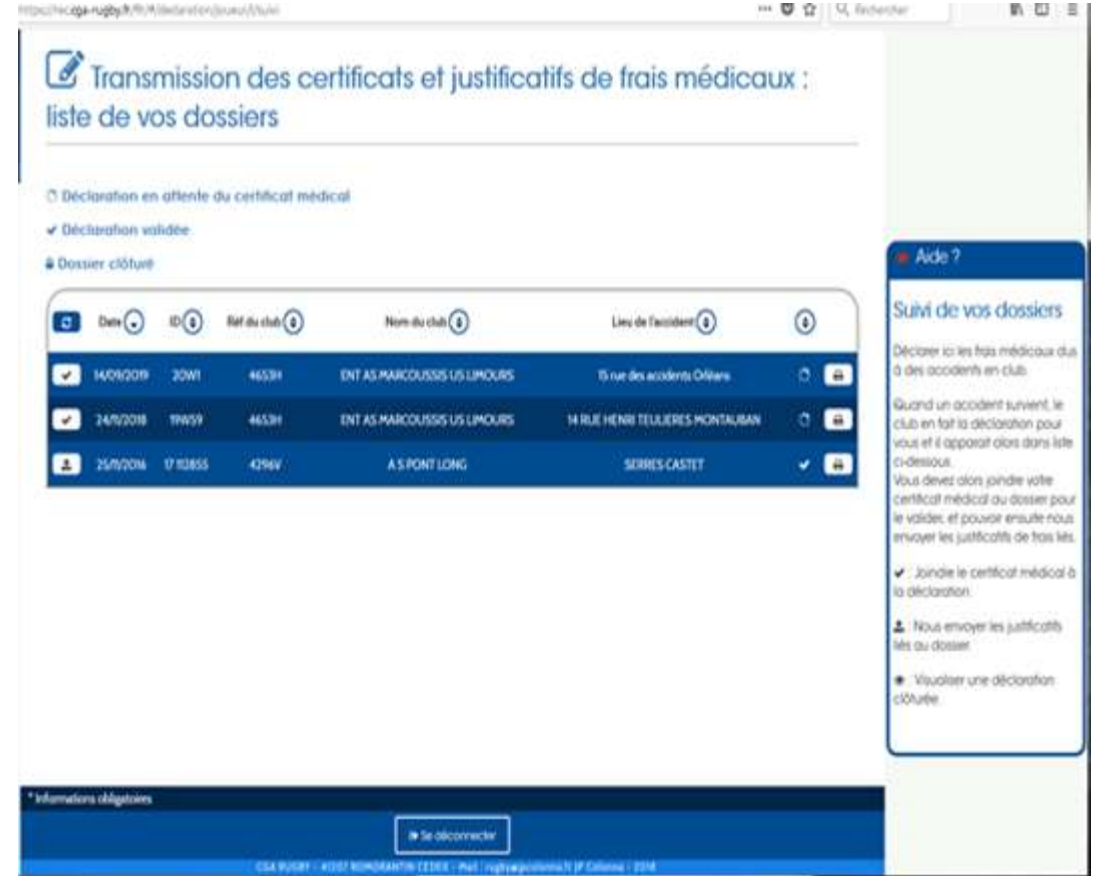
https://reccga-rugby.fr/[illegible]

Transmission des certificats et justificatifs de frais médicaux : liste de vos dossiers

Déclaration en attente du certificat médical

Déclaration validée

Dossier clôturé

| | Date | ID | Réf du club | Nom du club | Lieu de l'accident | |
|---|---|---|---|---|---|---|
| | 14/09/2019 | 20W1 | 4653H | ENT AS MARCOUSSIS US LIMOURS | 15 rue des accidents Orléans | |
| | 24/11/2018 | 19W59 | 4653H | ENT AS MARCOUSSIS US LIMOURS | 14 RUE HENRI TEULIERES MONTAUBAN | |
| | 25/11/2016 | 17 10855 | 4296V | A S PONT LONG | SERRES CASTET | |

Aide ?

Suivi de vos dossiers

Déclarer ici les frais médicaux dus à des accidents en club.

Quand un accident survient, le club en fait la déclaration pour vous et il apparait alors dans liste ci-dessous.
Vous devez alors joindre votre certificat médical au dossier pour le valider, et pouvoir ensuite nous envoyer les justificatifs de frais liés.

Joindre le certificat médical à la déclaration.

Nous envoyer les justificatifs liés au dossier.

Visualiser une déclaration clôturée.

* Informations obligatoires

Se déconnecter

CGA RUGBY - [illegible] ROMORANTIN CEDEX - Mail : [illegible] - 2018